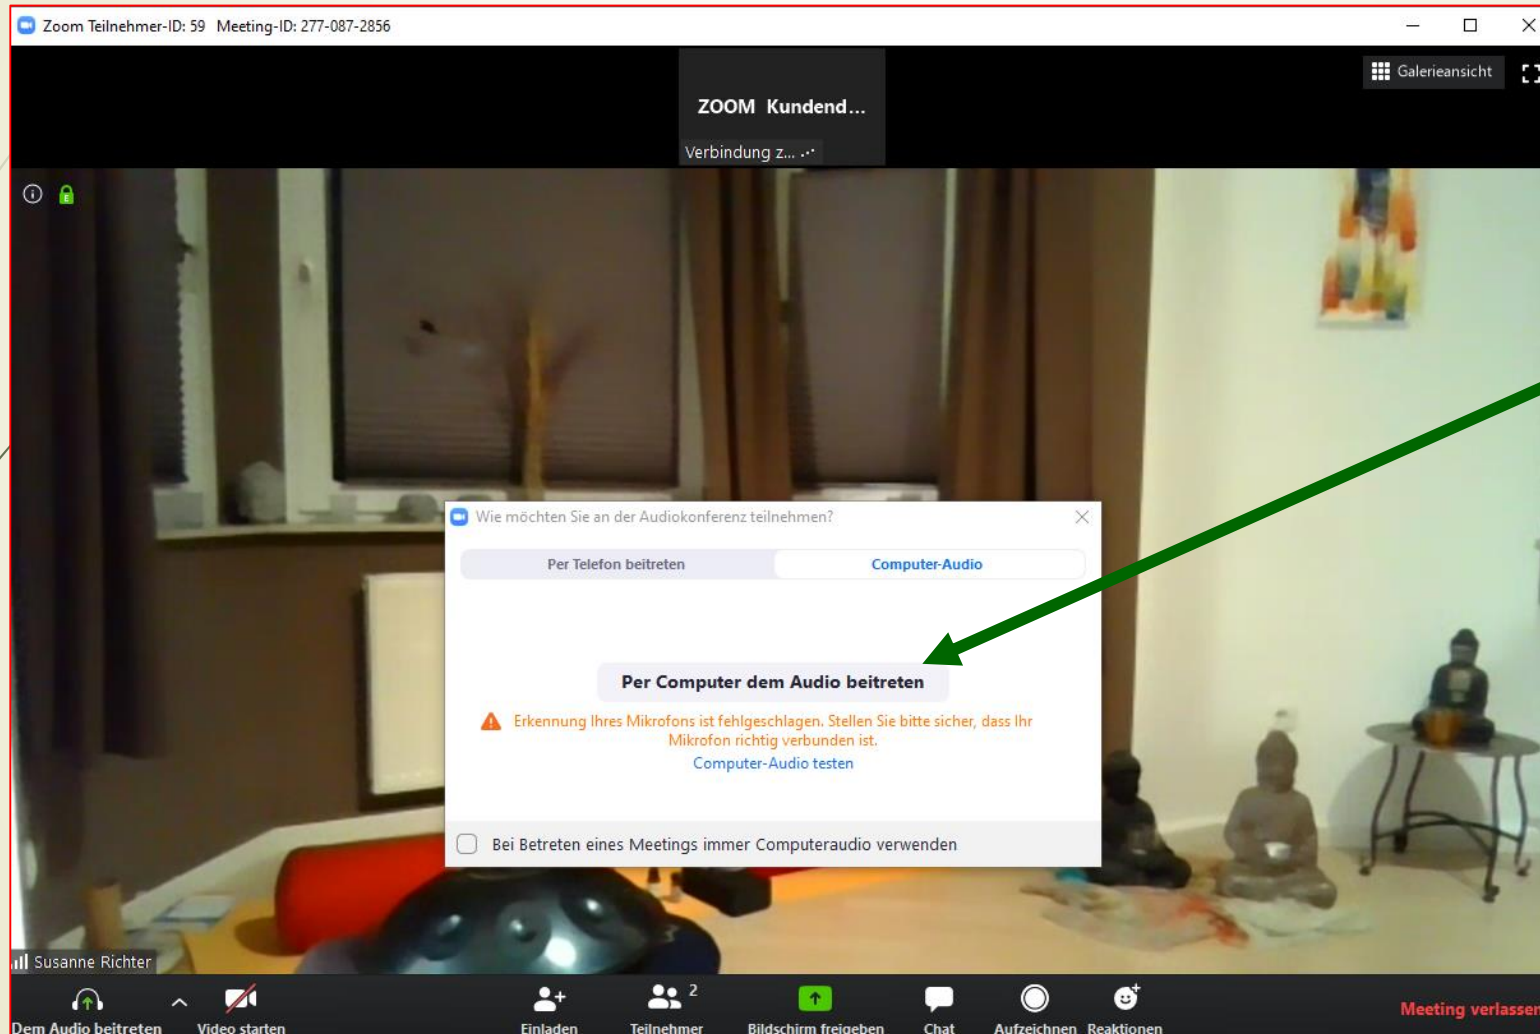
Zoom Teilnehmer-ID: 59 Meeting-ID: 277-087-2856

Galerieansicht

ZOOM Kundend...

Verbindung z... ..

Wie möchten Sie an der Audiokonferenz teilnehmen?

Per Telefon beitreten

Computer-Audio

Per Computer dem Audio beitreten

Erkennung Ihres Mikrofons ist fehlgeschlagen. Stellen Sie bitte sicher, dass Ihr Mikrofon richtig verbunden ist.

Computer-Audio testen

Bei Betreten eines Meetings immer Computeraudio verwenden

Susanne Richter

Dem Audio beitreten

Video starten

Einladen

2

Teilnehmer

Bildschirm freigeben

Chat

Aufzeichnen

Reaktionen

Meeting verlassen